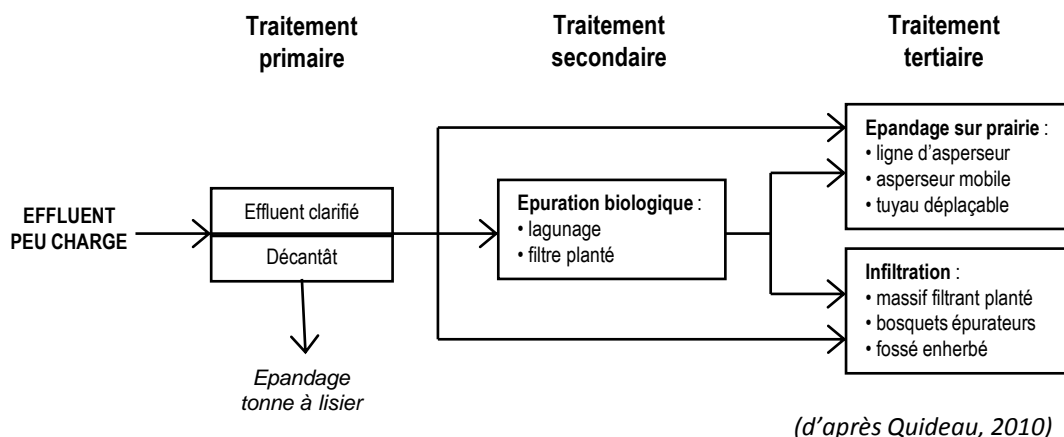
Traitement primaire

Traitement secondaire

Traitement tertiaire

EFFLUENT PEU CHARGE

Effluent clarifié

Décantât

Epandage tonne à lisier

Epuration biologique :
• lagunage
• filtre planté

Epandage sur prairie :
• ligne d'asperseur
• asperseur mobile
• tuyau déplaçable

Infiltration :
• massif filtrant planté
• bosquets épurateurs
• fossé enherbé

(d'après Quideau, 2010)